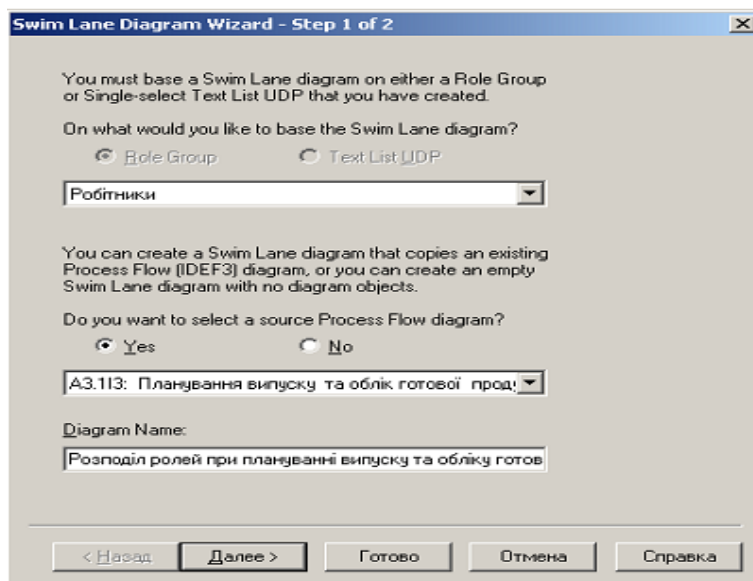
Swim Lane Diagram Wizard - Step 1 of 2

You must base a Swim Lane diagram on either a Role Group or Single-select Text List UDP that you have created.

On what would you like to base the Swim Lane diagram?

Role Group

Text List UDP

Робітники

You can create a Swim Lane diagram that copies an existing Process Flow (IDEF3) diagram, or you can create an empty Swim Lane diagram with no diagram objects.

Do you want to select a source Process Flow diagram?

Yes

No

A3.1I3: Планування випуску та облік готової прод

Diagram Name:

Розподіл ролей при плануванні випуску та обліку готов

< Назад

Далее >

Готово

Отмена

Справка